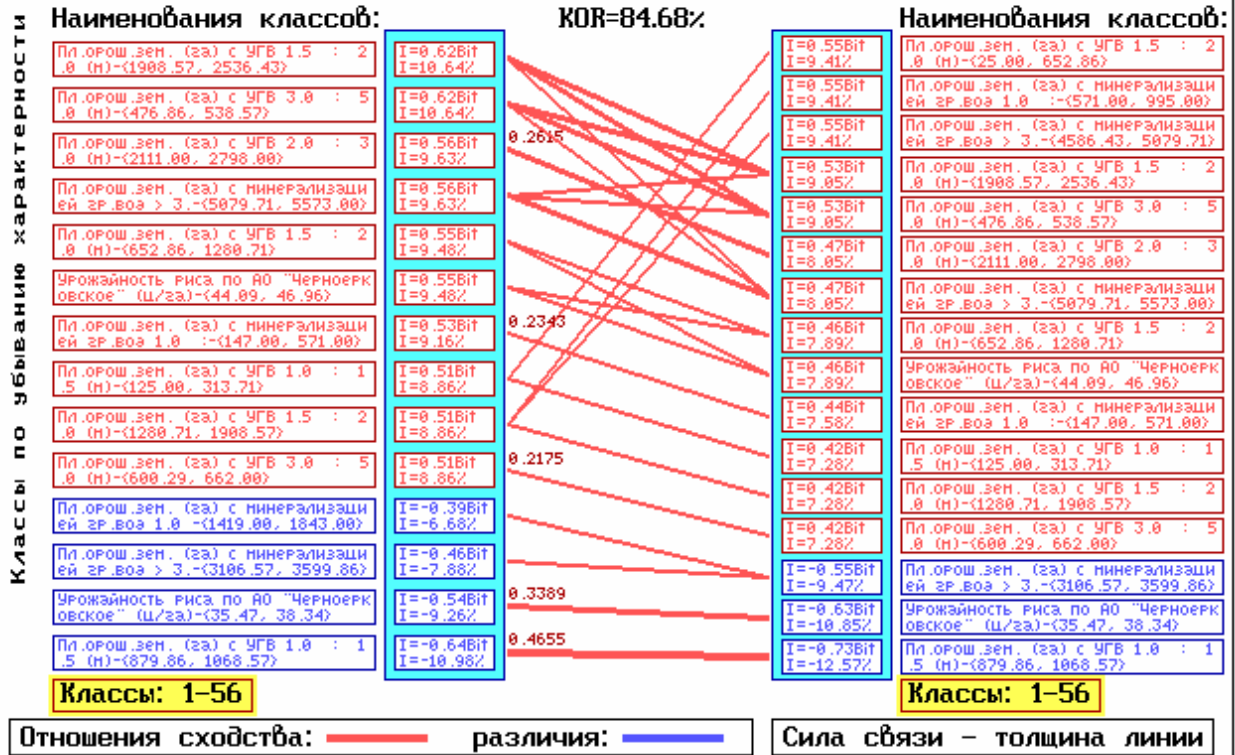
Классы по убыванию характерности

Наименования классов:

Пл.орош.зем. (га) с УГВ 1.5 : 2.0 (м)-{1908.57, 2536.43}
Пл.орош.зем. (га) с УГВ 3.0 : 5.0 (м)-{476.86, 538.57}
Пл.орош.зем. (га) с УГВ 2.0 : 3.0 (м)-{2111.00, 2798.00}
Пл.орош.зем. (га) с минерализацией гр.вод > 3.-{5079.71, 5573.00}
Пл.орош.зем. (га) с УГВ 1.5 : 2.0 (м)-{652.86, 1280.71}
Урожайность риса по АО "Черноерковское" (ц/га)-{44.09, 46.96}
Пл.орош.зем. (га) с минерализацией гр.вод 1.0 :-{147.00, 571.00}
Пл.орош.зем. (га) с УГВ 1.0 : 1.5 (м)-{125.00, 313.71}
Пл.орош.зем. (га) с УГВ 1.5 : 2.0 (м)-{1280.71, 1908.57}
Пл.орош.зем. (га) с УГВ 3.0 : 5.0 (м)-{600.29, 662.00}
Пл.орош.зем. (га) с минерализацией гр.вод 1.0 -{1419.00, 1843.00}
Пл.орош.зем. (га) с минерализацией гр.вод > 3.-{3106.57, 3599.86}
Урожайность риса по АО "Черноерковское" (ц/га)-{35.47, 38.34}
Пл.орош.зем. (га) с УГВ 1.0 : 1.5 (м)-{879.86, 1068.57}

Классы: 1-56

I=0.62Bit I=10.64%
I=0.62Bit I=10.64%
I=0.56Bit I=9.63%
I=0.56Bit I=9.63%
I=0.55Bit I=9.48%
I=0.55Bit I=9.48%
I=0.53Bit I=9.16%
I=0.51Bit I=8.86%
I=0.51Bit I=8.86%
I=0.51Bit I=8.86%
I=-0.39Bit I=-6.68%
I=-0.46Bit I=-7.88%
I=-0.54Bit I=-9.26%
I=-0.64Bit I=-10.98%

KOR=84.68%

0.2615
0.2343
0.2175
0.3389
0.4655

I=0.55Bit I=9.41%
I=0.55Bit I=9.41%
I=0.55Bit I=9.41%
I=0.53Bit I=9.05%
I=0.53Bit I=9.05%
I=0.47Bit I=8.05%
I=0.47Bit I=8.05%
I=0.46Bit I=7.89%
I=0.46Bit I=7.89%
I=0.44Bit I=7.58%
I=0.42Bit I=7.28%
I=0.42Bit I=7.28%
I=0.42Bit I=7.28%
I=-0.55Bit I=-9.47%
I=-0.63Bit I=-10.85%
I=-0.73Bit I=-12.57%

Наименования классов:

Пл.орош.зем. (га) с УГВ 1.5 : 2.0 (м)-{25.00, 652.86}
Пл.орош.зем. (га) с минерализацией гр.вод 1.0 :-{571.00, 995.00}
Пл.орош.зем. (га) с минерализацией гр.вод > 3.-{4586.43, 5079.71}
Пл.орош.зем. (га) с УГВ 1.5 : 2.0 (м)-{1908.57, 2536.43}
Пл.орош.зем. (га) с УГВ 3.0 : 5.0 (м)-{476.86, 538.57}
Пл.орош.зем. (га) с УГВ 2.0 : 3.0 (м)-{2111.00, 2798.00}
Пл.орош.зем. (га) с минерализацией гр.вод > 3.-{5079.71, 5573.00}
Пл.орош.зем. (га) с УГВ 1.5 : 2.0 (м)-{652.86, 1280.71}
Урожайность риса по АО "Черноерковское" (ц/га)-{44.09, 46.96}
Пл.орош.зем. (га) с минерализацией гр.вод 1.0 :-{147.00, 571.00}
Пл.орош.зем. (га) с УГВ 1.0 : 1.5 (м)-{125.00, 313.71}
Пл.орош.зем. (га) с УГВ 1.5 : 2.0 (м)-{1280.71, 1908.57}
Пл.орош.зем. (га) с УГВ 3.0 : 5.0 (м)-{600.29, 662.00}
Пл.орош.зем. (га) с минерализацией гр.вод > 3.-{3106.57, 3599.86}
Урожайность риса по АО "Черноерковское" (ц/га)-{35.47, 38.34}
Пл.орош.зем. (га) с УГВ 1.0 : 1.5 (м)-{879.86, 1068.57}

Классы: 1-56

Отношения сходства: различия:
Сила связи - толщина линии